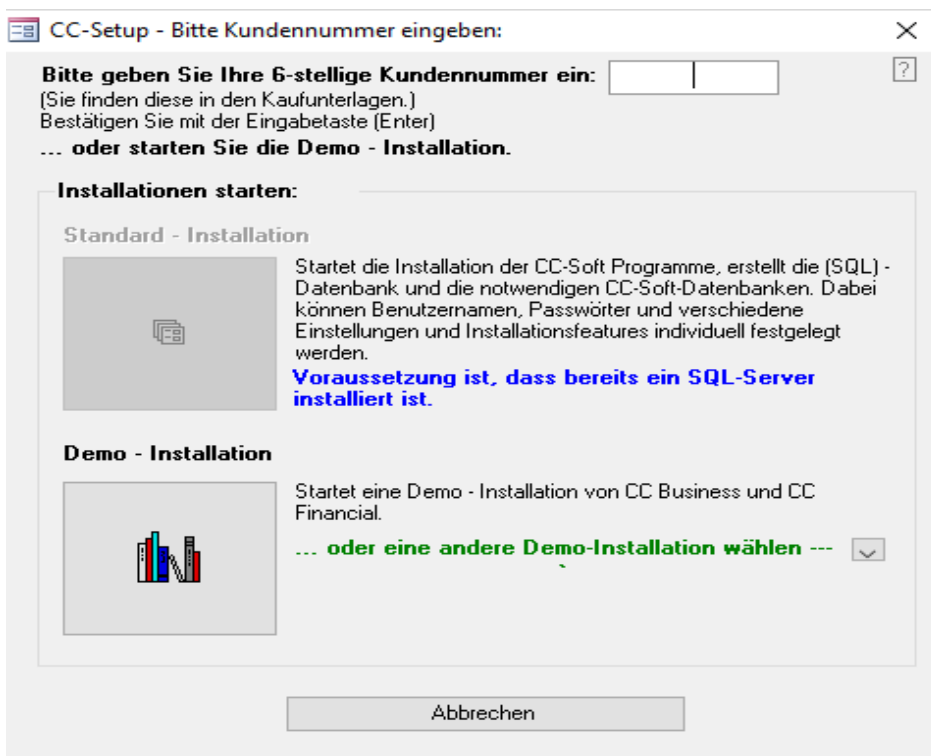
CC-Setup - Bitte Kundennummer eingeben:

Bitte geben Sie Ihre 6-stellige Kundennummer ein:
(Sie finden diese in den Kaufunterlagen.)
Bestätigen Sie mit der Eingabetaste (Enter)
... oder starten Sie die Demo - Installation.

?

Installationen starten:

Standard - Installation

Startet die Installation der CC-Soft Programme, erstellt die (SQL) - Datenbank und die notwendigen CC-Soft-Datenbanken. Dabei können Benutzernamen, Passwörter und verschiedene Einstellungen und Installationsfeatures individuell festgelegt werden.

Voraussetzung ist, dass bereits ein SQL-Server installiert ist.

Demo - Installation

Startet eine Demo - Installation von CC Business und CC Financial.

... oder eine andere Demo-Installation wählen ---

Abbrechen